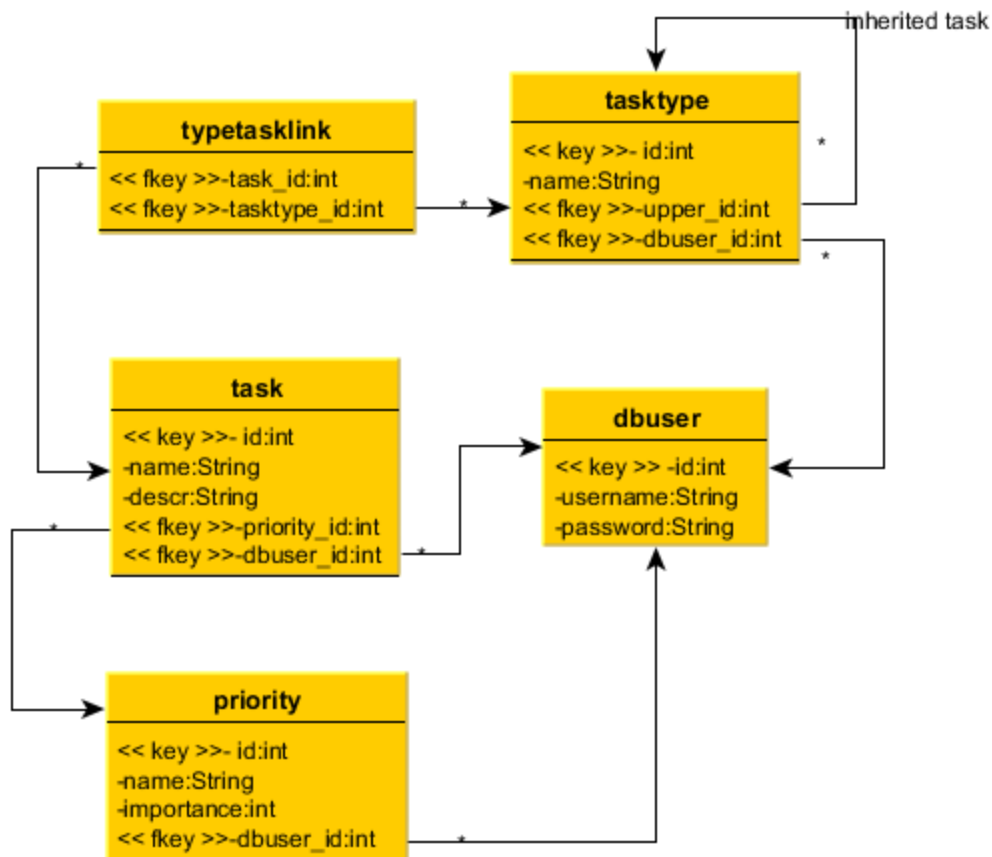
inherited task

tasktype
<< key >>- id:int
-name:String
<< fkey >>-upper_id:int
<< fkey >>-dbuser_id:int

typetasklink
<< fkey >>-task_id:int
<< fkey >>-tasktype_id:int

*

*

*

*

task
<< key >>- id:int
-name:String
-descr:String
<< fkey >>-priority_id:int
<< fkey >>-dbuser_id:int

dbuser
<< key >> -id:int
-username:String
-password:String

*

*

priority
<< key >>- id:int
-name:String
-importance:int
<< fkey >>-dbuser_id:int

*